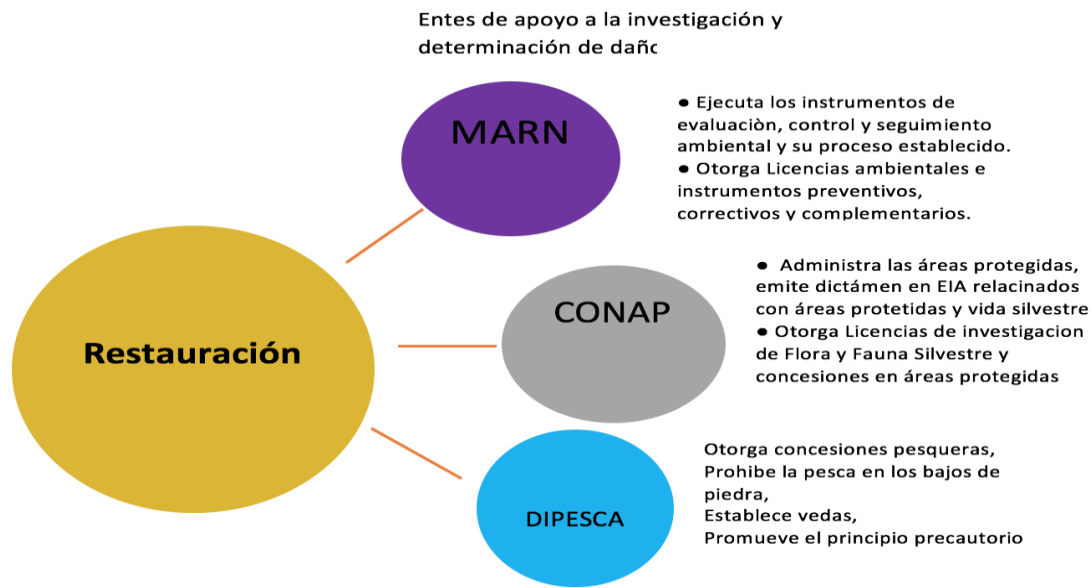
Entes de apoyo a la investigación y determinación de dañc

MARN

● Ejecuta los instrumentos de evaluaciòn, control y seguimiento ambiental y su proceso establecido.
● Otorga Licencias ambientales e instrumentos preventivos, correctivos y complementarios.

Restauración

CONAP

● Administra las áreas protegidas, emite dictámen en EIA relacinados con áreas protetidas y vida silvestre
● Otorga Licencias de investigacion de Flora y Fauna Silvestre y concesiones en áreas protegidas

DIPESCA

Otorga concesiones pesqueras,
Prohibe la pesca en los bajos de piedra,
Establece vedas,
Promueve el principio precautorio